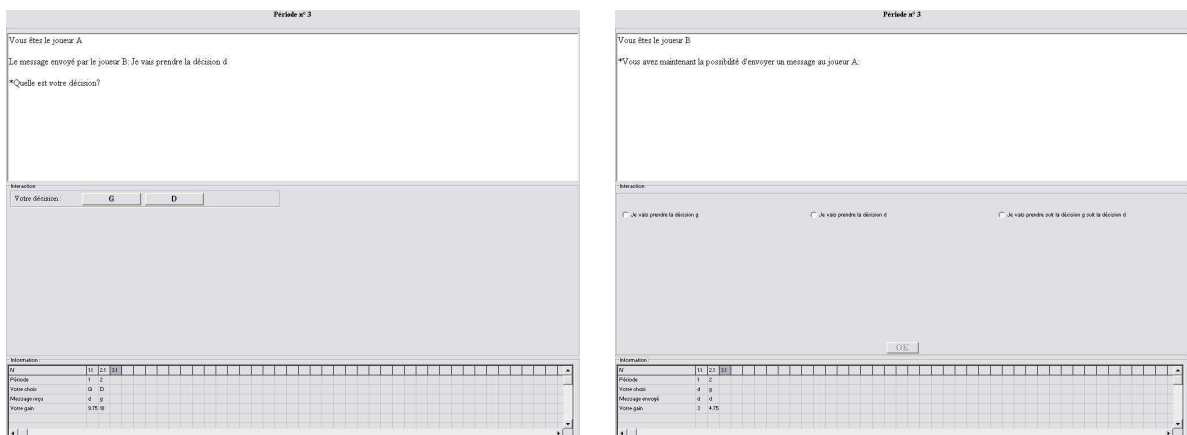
Période n° 3

Vous êtes le joueur A

Le message envoyé par le joueur B: Je vais prendre la décision d

*Quelle est votre décision?

Interaction

Votre décision : G D

Information

| N | 1.1 | 2.1 | 3.1 |
|---|---|---|---|
| Période | 1 | 2 | |
| Votre choix | G | D | |
| Message reçu | d | g | |
| Votre gain | 9.75 | 18 | |

Période n° 3

Vous êtes le joueur B

*Vous avez maintenant la possibilité d'envoyer un message au joueur A:

Interaction

Je vais prendre la décision g

Je vais prendre la décision d

Je vais prendre soit la décision g soit la décision d

OK

Information

| N | 1.1 | 2.1 | 3.1 |
|---|---|---|---|
| Période | 1 | 2 | |
| Votre choix | d | g | |
| Message envoyé | d | d | |
| Votre gain | 3 | 4.75 | |